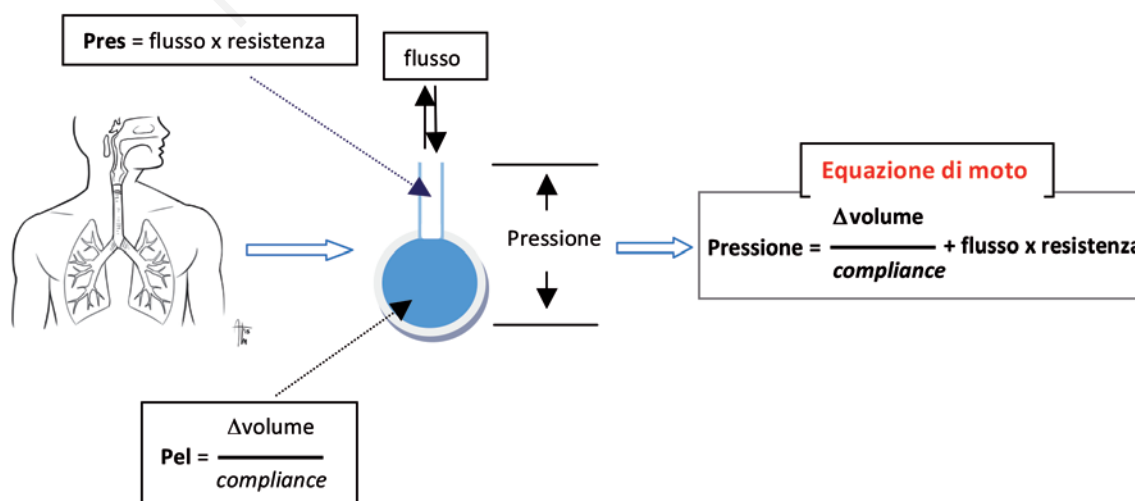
**Pres** = flusso x resistenza

flusso

Pressione

Equazione di moto

**Pressione** = $\frac{\Delta \text{volume}}{\textit{compliance}}$ + flusso x resistenza

**Pel** = $\frac{\Delta \text{volume}}{\textit{compliance}}$